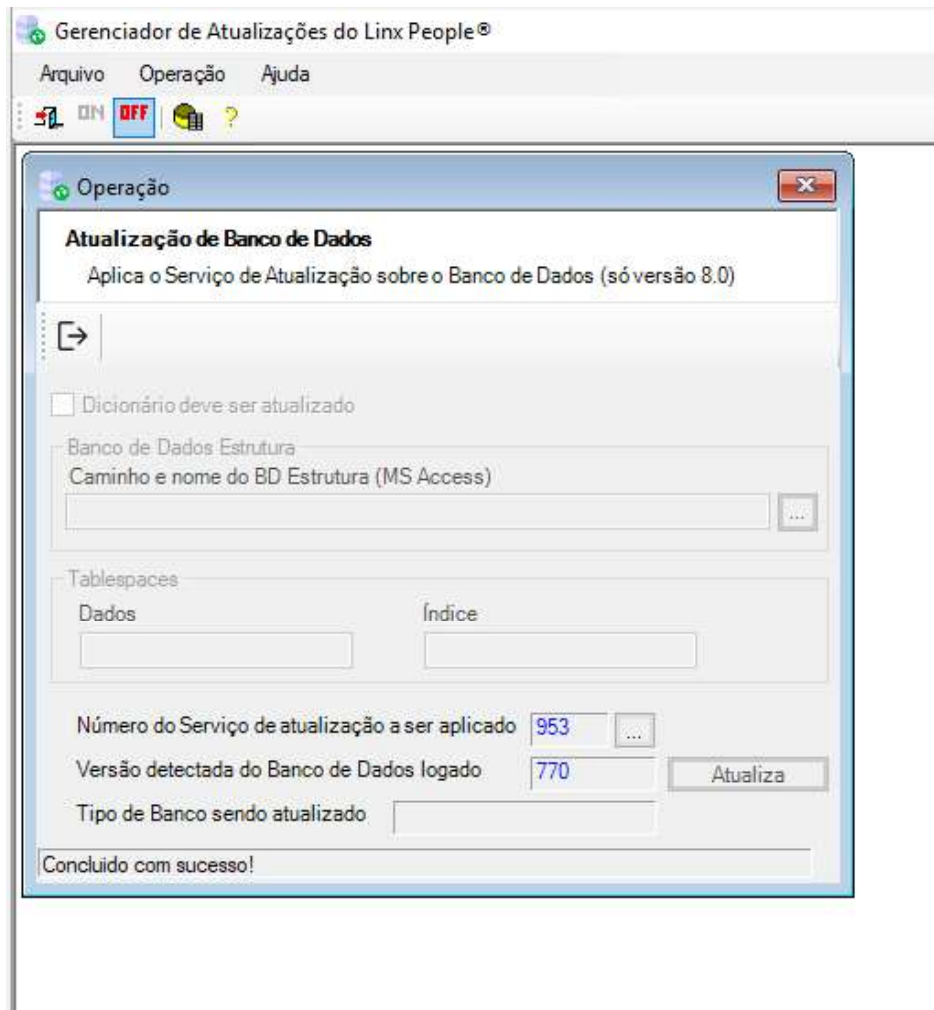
Gerenciador de Atualizações do Linx People®

Arquivo Operação Ajuda

ON OFF ?

Operação

Atualização de Banco de Dados

Aplica o Serviço de Atualização sobre o Banco de Dados (só versão 8.0)

Dicionário deve ser atualizado

Banco de Dados Estrutura

Caminho e nome do BD Estrutura (MS Access)

...

Tablespaces

Dados

Índice

Número do Serviço de atualização a ser aplicado 953 ...

Versão detectada do Banco de Dados logado 770 Atualiza

Tipo de Banco sendo atualizado

Concluido com sucesso!